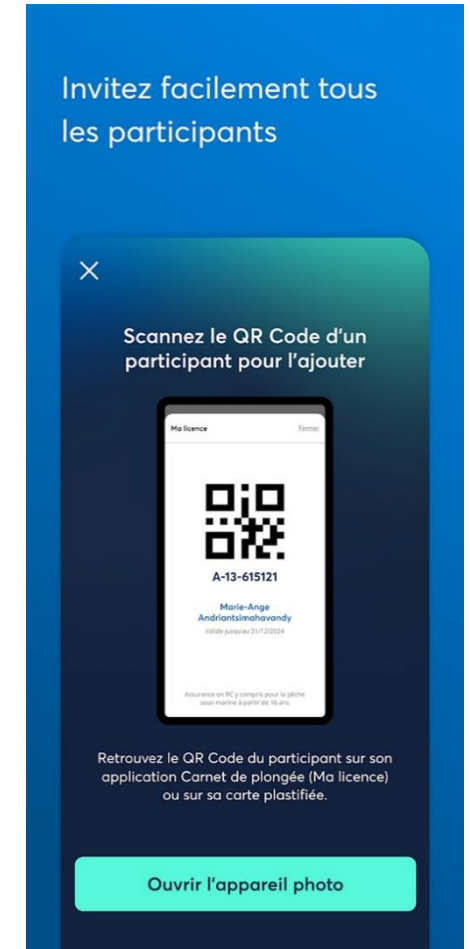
Invitez facilement tous les participants

×

Scannez le QR Code d'un participant pour l'ajouter

Ma licence

Fermer

A-13-615121

Marie-Ange Andriantsimahavandy

Valide jusqu'au 31/12/2024

Assurance en RC y compris pour la pêche sous-marine à partir de 16 ans

Retrouvez le QR Code du participant sur son application Carnet de plongée (Ma licence) ou sur sa carte plastifiée.

Ouvrir l'appareil photo